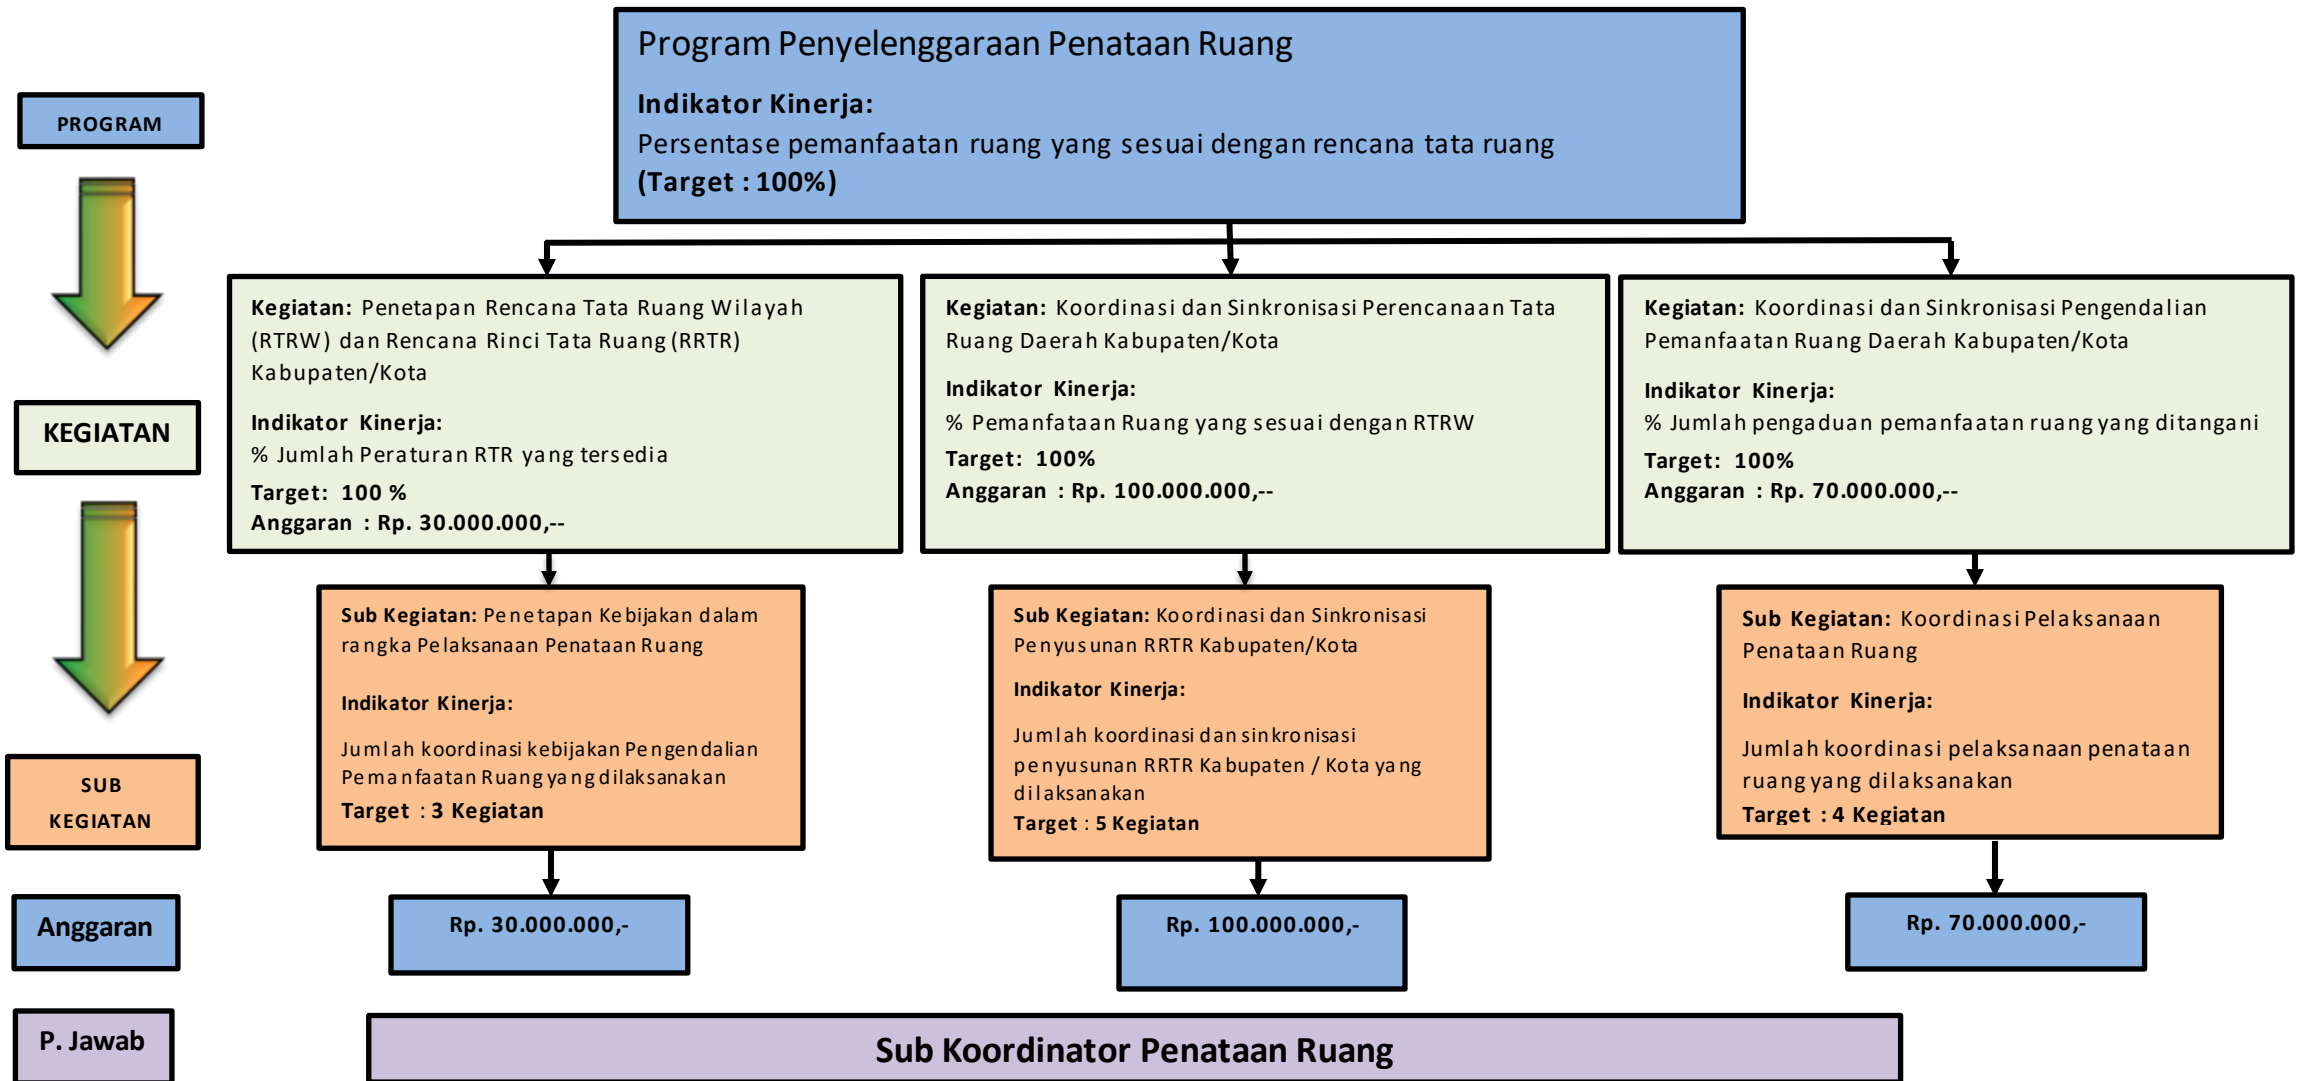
PROGRAM

KEGIATAN

SUB KEGIATAN

Anggaran

P. Jawab

Program Penyelenggaraan Penataan Ruang

Indikator Kinerja:
Persentase pemanfaatan ruang yang sesuai dengan rencana tata ruang
(Target : 100%)

Kegiatan: Penetapan Rencana Tata Ruang Wilayah (RTRW) dan Rencana Rinci Tata Ruang (RRTR) Kabupaten/Kota

Indikator Kinerja:
% Jumlah Peraturan RTR yang tersedia
Target: 100 %
Anggaran : Rp. 30.000.000,--

Kegiatan: Koordinasi dan Sinkronisasi Perencanaan Tata Ruang Daerah Kabupaten/Kota

Indikator Kinerja:
% Pemanfataan Ruang yang sesuai dengan RTRW
Target: 100%
Anggaran : Rp. 100.000.000,--

Kegiatan: Koordinasi dan Sinkronisasi Pengendalian Pemanfaatan Ruang Daerah Kabupaten/Kota

Indikator Kinerja:
% Jumlah pengaduan pemanfaatan ruang yang ditangani
Target: 100%
Anggaran : Rp. 70.000.000,--

Sub Kegiatan: Penetapan Kebijakan dalam rangka Pelaksanaan Penataan Ruang

Indikator Kinerja:

Jumlah koordinasi kebijakan Pengendalian Pemanfaatan Ruang yang dilaksanakan
Target : 3 Kegiatan

Sub Kegiatan: Koordinasi dan Sinkronisasi Penyusunan RRTR Kabupaten/Kota

Indikator Kinerja:

Jumlah koordinasi dan sinkronisasi penyusunan RRTR Kabupaten / Kota yang dilaksanakan
Target : 5 Kegiatan

Sub Kegiatan: Koordinasi Pelaksanaan Penataan Ruang

Indikator Kinerja:

Jumlah koordinasi pelaksanaan penataan ruang yang dilaksanakan
Target : 4 Kegiatan

Rp. 30.000.000,-

Rp. 100.000.000,-

Rp. 70.000.000,-

Sub Koordinator Penataan Ruang